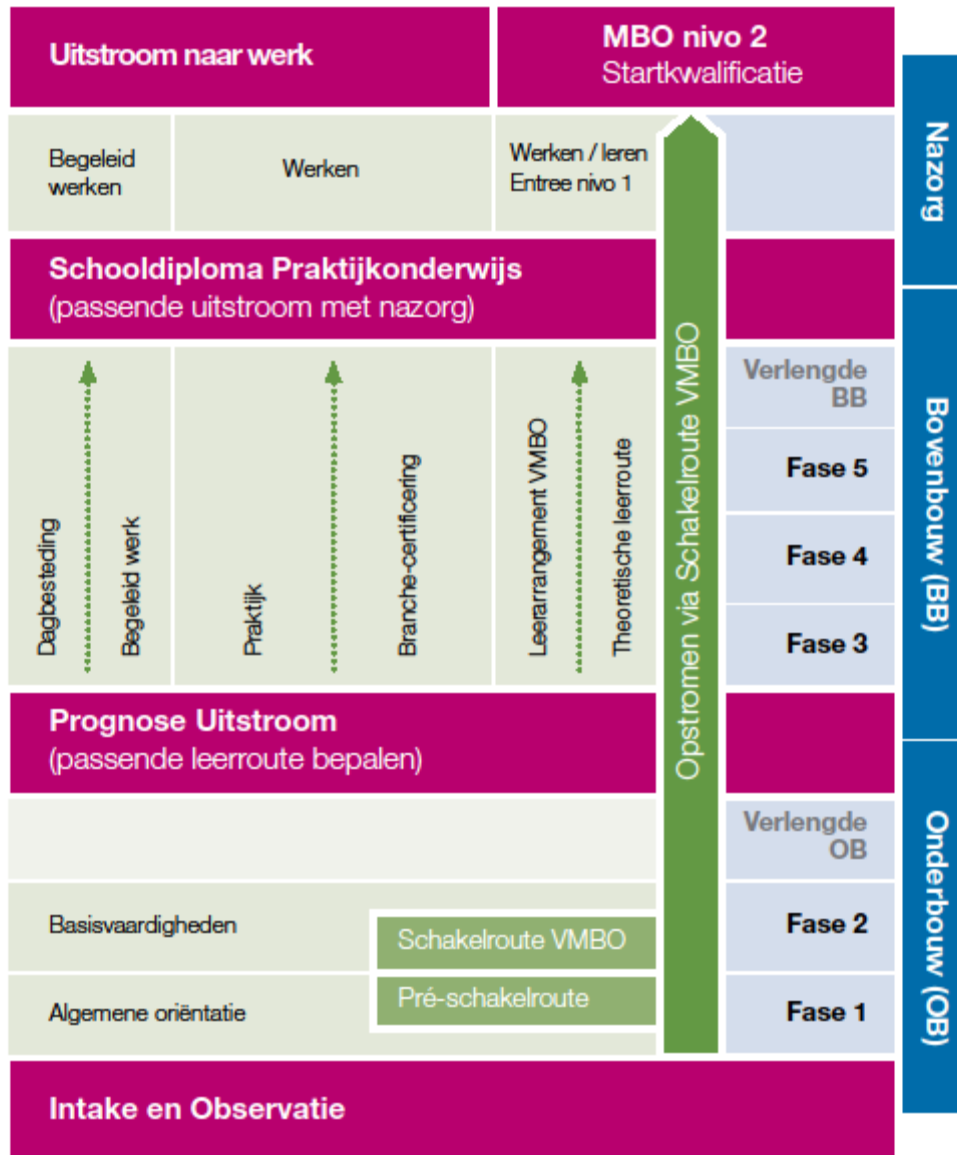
Uitstroom naar werk

MBO nivo 2
Startkwalificatie

Nazorg

Begeleid werken

Werken

Werken / leren
Entree nivo 1

Schooldiploma Praktijkonderwijs
(passende uitstroom met nazorg)

Dagbesteding

Begeleid werk

Praktijk

Branche-certificering

Leerarrangement VMBO

Theoretische leerroute

Opstromen via Schakelroute VMBO

Verlengde BB

Fase 5

Fase 4

Fase 3

Bovenbouw (BB)

Prognose Uitstroom
(passende leerroute bepalen)

Verlengde OB

Basisvaardigheden

Schakelroute VMBO

Fase 2

Algemene oriëntatie

Pré-schakelroute

Fase 1

Onderbouw (OB)

Intake en Observatie